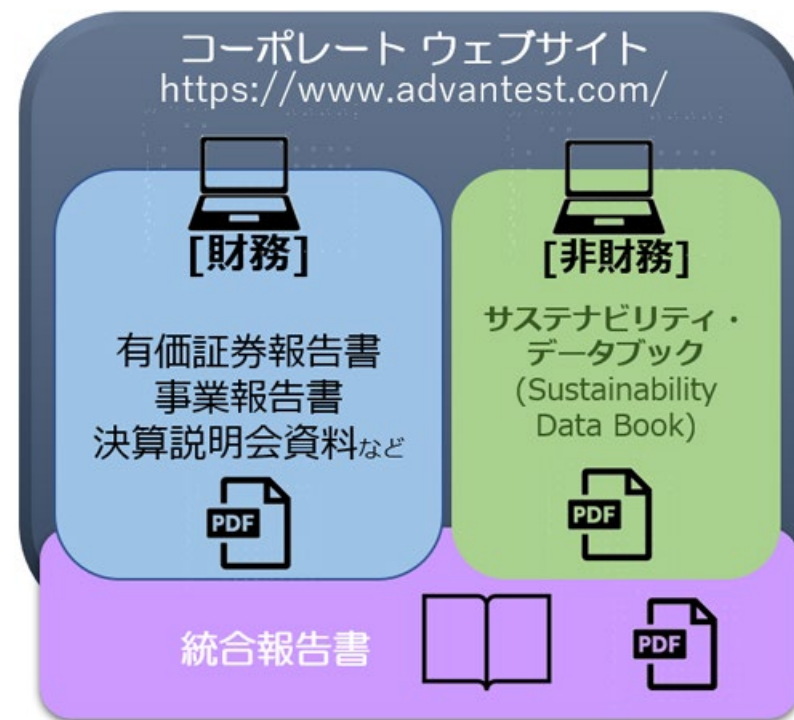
コーポレート ウェブサイト
https://www.advantest.com/

[財務]

有価証券報告書
事業報告書
決算説明会資料など

PDF

[非財務]

サステナビリティ・
データブック
(Sustainability Data Book)

PDF

統合報告書

PDF